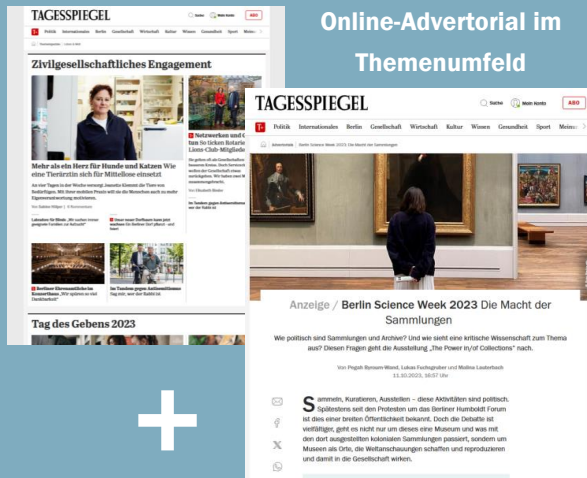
Online-Advertorial im Themenumfeld

TAGESSPIEGEL

Suche Mein Konto ABO

Politik Internationales Berlin Gesellschaft Wirtschaft Kultur Wissen Gesundheit Sport Meinung

Zivilgesellschaftliches Engagement

Mehr als ein Herz für Hunde und Katzen Wie eine Tierärztin sich für Mittellose einsetzt

Netzwerken und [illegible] tun So ticken Rotarier, Lions-Club-Mitglieder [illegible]

Tag des Gebens 2023

TAGESSPIEGEL

Suche Mein Konto ABO

Politik Internationales Berlin Gesellschaft Wirtschaft Kultur Wissen Gesundheit Sport Meinu

Anzeige / Berlin Science Week 2023 Die Macht der Sammlungen

Wie politisch sind Sammlungen und Archive? Und wie sieht eine kritische Wissenschaft zum Thema aus? Diesen Fragen geht die Ausstellung „The Power in/of Collections" nach.

Von Pegah Byroum-Wand, Lukas Fuchsgruber und Malina Lauterbach
11.10.2023, 16:57 Uhr

Sammeln, Kuratieren, Ausstellen – diese Aktivitäten sind politisch. Spätestens seit den Protesten um das Berliner Humboldt Forum ist dies einer breiten Öffentlichkeit bekannt. Doch die Debatte ist vielfältiger, geht es nicht nur um dieses eine Museum und was mit den dort ausgestellten kolonialen Sammlungen passiert, sondern um Museen als Orte, die Weltanschauungen schaffen und reproduzieren und damit in die Gesellschaft wirken.